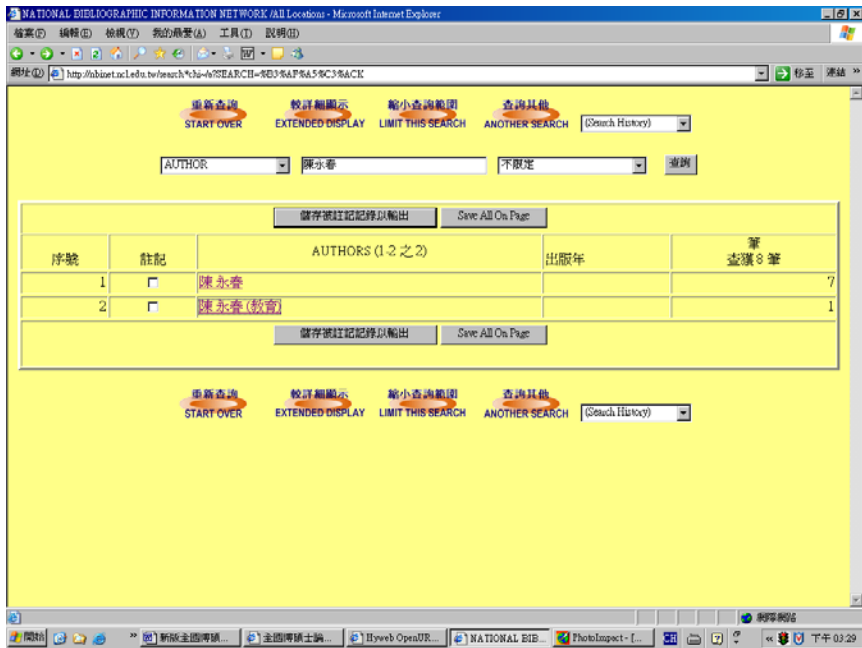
NATIONAL BIBLIOGRAPHIC INFORMATION NETWORK /All Locations - Microsoft Internet Explorer

檔案(F) 編輯(E) 檢視(V) 我的最愛(A) 工具(T) 說明(H)

網址(D) http://nbinet.ncl.edu.tw/search*chi~/a?SEARCH=%B3%AF%A5%C3%ACK

移至 連結 »

重新查詢 START OVER 較詳細顯示 EXTENDED DISPLAY 縮小查詢範圍 LIMIT THIS SEARCH 查詢其他 ANOTHER SEARCH (Search History)

AUTHOR 陳永春 不限定 查詢

儲存被註記記錄以輸出 Save All On Page

| 序號 | 註記 | AUTHORS (1-2 之 2) | 出版年 | 筆 查獲 8 筆 |
|---|---|---|---|---|
| 1 | | 陳永春 | | 7 |
| 2 | | 陳永春 (教育) | | 1 |

儲存被註記記錄以輸出 Save All On Page

重新查詢 START OVER 較詳細顯示 EXTENDED DISPLAY 縮小查詢範圍 LIMIT THIS SEARCH 查詢其他 ANOTHER SEARCH (Search History)

網際網路

開始 新版全國博碩... 全國博碩士論... Hyweb OpenUR... NATIONAL BIB... PhotoImpact - [... CH 下午 03:29